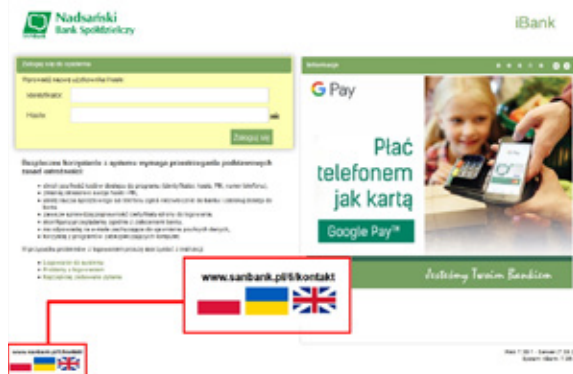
Nadsański Bank Spółdzielczy

iBank

Zaloguj się do systemu

Identyfikator:

Hasło:

Zaloguj się

Bezpieczne korzystanie z systemu wymaga przestrzegania podstawowych zasad ostrożności:

Informacje

G Pay

Płać telefonem jak kartą

Google Pay™

Jesteśmy Twoim Bankiem

www.sanbank.pl/6/kontakt

www.sanbank.pl/6/kontakt